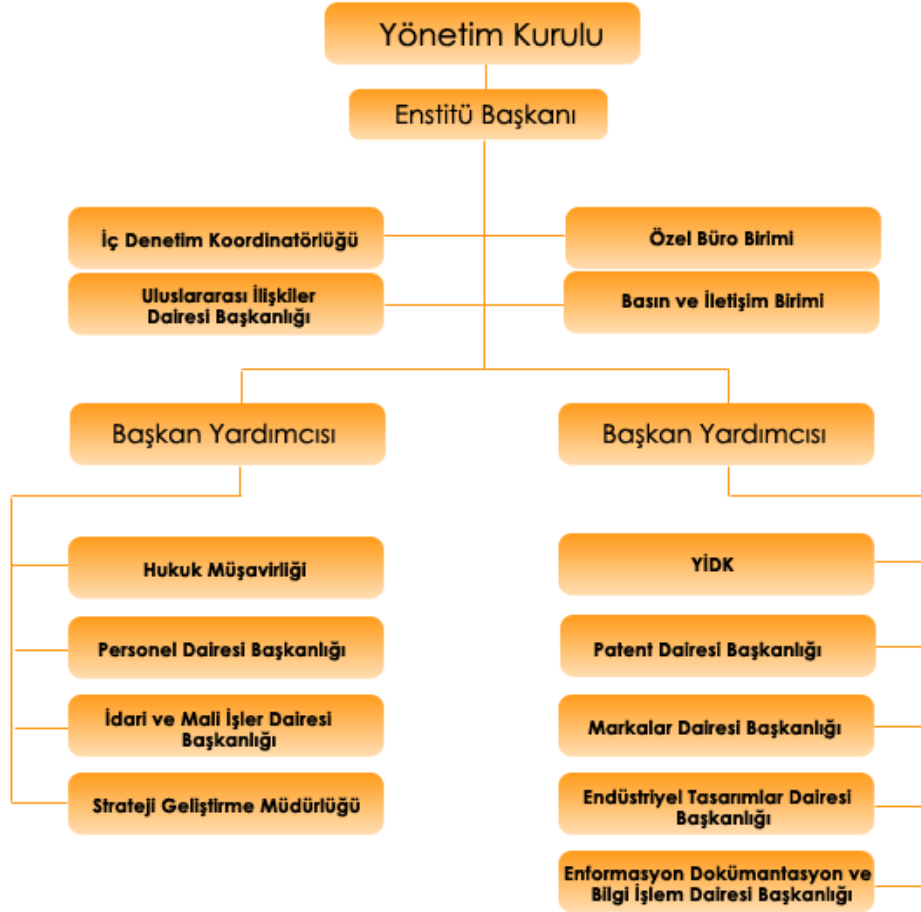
Yönetim Kurulu

Enstitü Başkanı

İç Denetim Koordinatörlüğü

Uluslararası İlişkiler Dairesi Başkanlığı

Özel Büro Birimi

Basın ve İletişim Birimi

Başkan Yardımcısı

Hukuk Müşavirliği

Personel Dairesi Başkanlığı

İdari ve Mali İşler Dairesi Başkanlığı

Strateji Geliştirme Müdürlüğü

Başkan Yardımcısı

YİDK

Patent Dairesi Başkanlığı

Markalar Dairesi Başkanlığı

Endüstriyel Tasarımlar Dairesi Başkanlığı

Enformasyon Dokümantasyon ve Bilgi İşlem Dairesi Başkanlığı